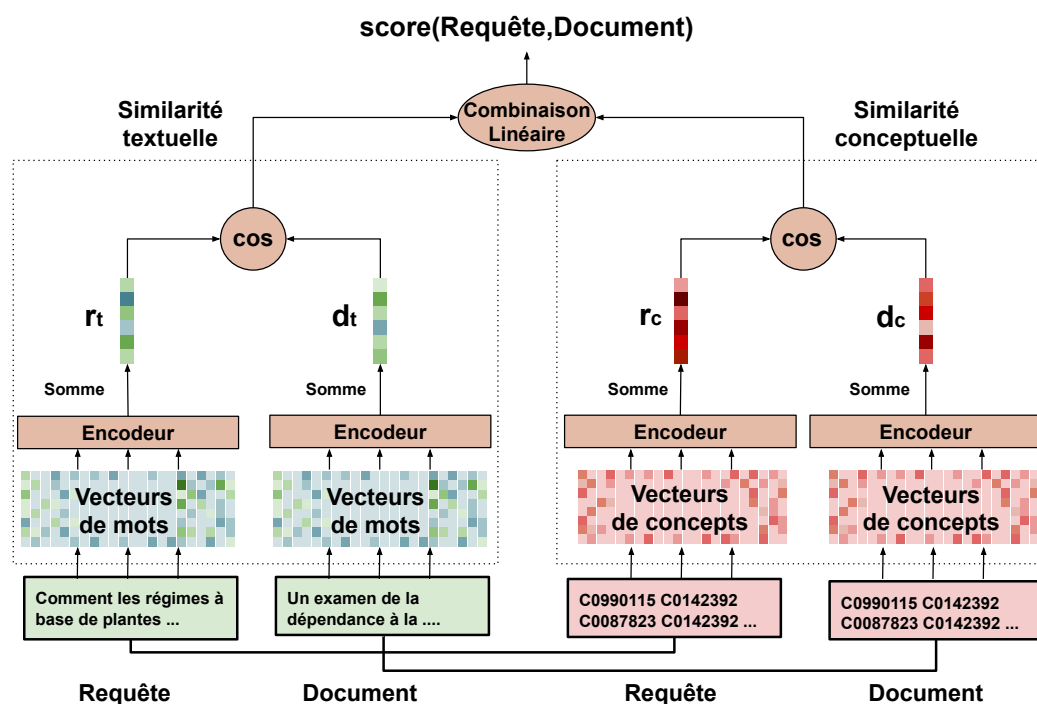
score(Requête,Document)

Similarité textuelle

Combinaison Linéaire

Similarité conceptuelle

cos

cos

$r_t$

$d_t$

$r_c$

$d_c$

Somme

Somme

Somme

Somme

Encodeur

Encodeur

Encodeur

Encodeur

Vecteurs de mots

Vecteurs de mots

Vecteurs de concepts

Vecteurs de concepts

Comment les régimes à base de plantes ...

Un examen de la dépendance à la ....

C0990115 C0142392 C0087823 C0142392 ...

C0990115 C0142392 C0087823 C0142392 ...

Requête

Document

Requête

Document